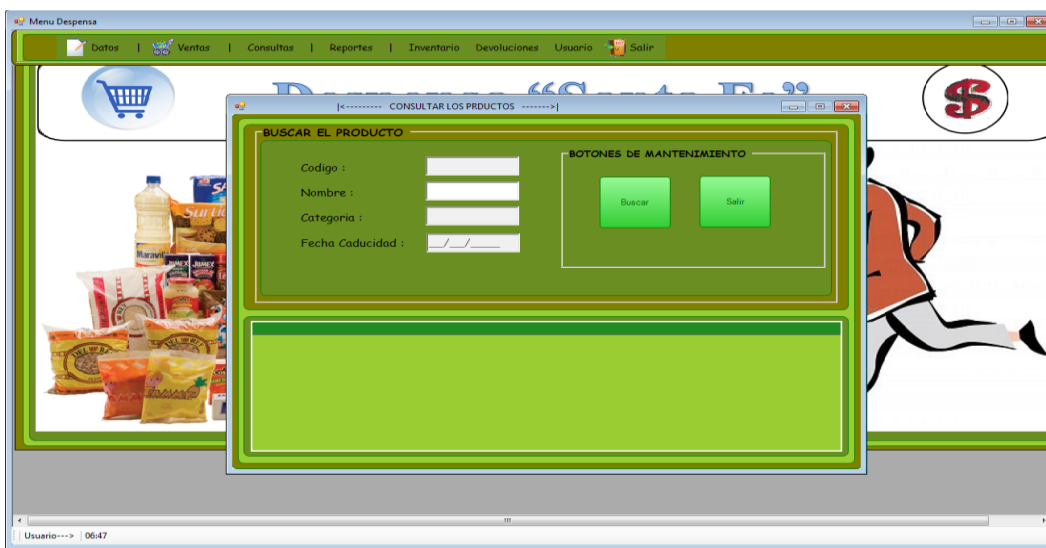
Menu Despensa

Datos | Ventas | Consultas | Reportes | Inventario Devoluciones Usuario Salir

|<---------- CONSULTAR LOS PRDUCTOS ------->|

BUSCAR EL PRODUCTO

Codigo :

Nombre :

Categoria :

Fecha Caducidad : __/__/____

BOTONES DE MANTENIMIENTO

Buscar

Salir

Usuario---> 06:47